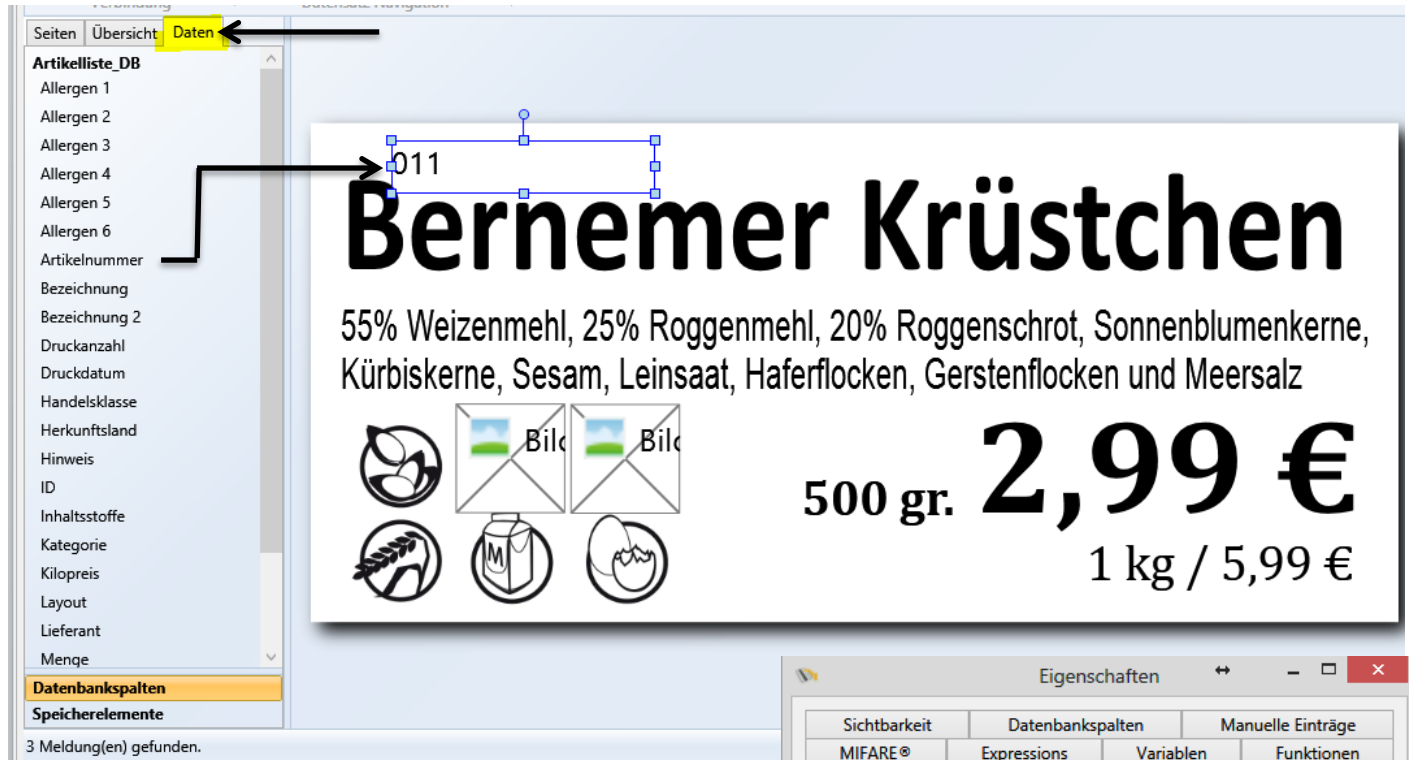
Seiten Übersicht Daten

Artikelliste_DB
Allergen 1
Allergen 2
Allergen 3
Allergen 4
Allergen 5
Allergen 6
Artikelnummer
Bezeichnung
Bezeichnung 2
Druckanzahl
Druckdatum
Handelsklasse
Herkunftsland
Hinweis
ID
Inhaltsstoffe
Kategorie
Kilopreis
Layout
Lieferant
Menge

Datenbankspalten
Speicherelemente

3 Meldung(en) gefunden.

011

Bernemer Krüstchen

55% Weizenmehl, 25% Roggenmehl, 20% Roggenschrot, Sonnenblumenkerne, Kürbiskerne, Sesam, Leinsaat, Haferflocken, Gerstenflocken und Meersalz

Bild Bild

500 gr. 2,99 €

1 kg / 5,99 €

Eigenschaften

Sichtbarkeit | Datenbankspalten | Manuelle Einträge
MIFARE® | Expressions | Variablen | Funktionen